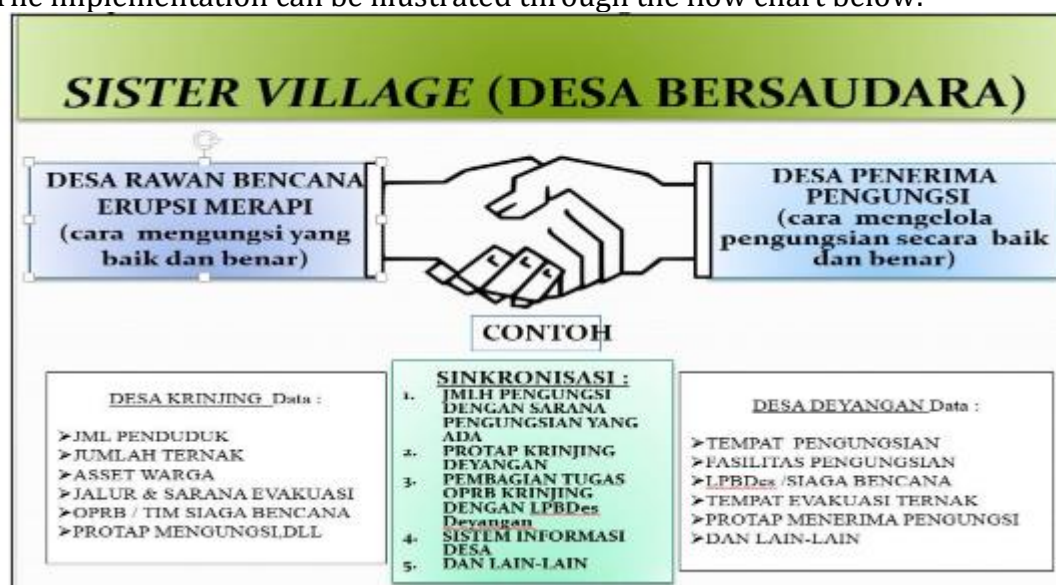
The implementation can be illustrated through the flow chart below.

SISTER VILLAGE (DESA BERSAUDARA)

DESA RAWAN BENCANA ERUPSI MERAPI (cara mengungsi yang baik dan benar)

DESA PENERIMA PENGUNGSI (cara mengelola pengungsian secara baik dan benar)

CONTOH

DESA KRINJING Data :

➢JML PENDUDUK
➢JUMLAH TERNAK
➢ASSET WARGA
➢JALUR & SARANA EVAKUASI
➢OPRB / TIM SIAGA BENCANA
➢PROTAP MENGUNGSI,DLL

SINKRONISASI :
1. JMLH PENGUNGSI DENGAN SARANA PENGUNGSIAN YANG ADA
2. PROTAP KRINJING DEYANGAN
3. PEMBAGIAN TUGAS OPRB KRINJING DENGAN LPBDes Deyangan
4. SISTEM INFORMASI DESA
5. DAN LAIN-LAIN

DESA DEYANGAN Data :

➢TEMPAT PENGUNGSIAN
➢FASILITAS PENGUNGSIAN
➢LPBDes /SIAGA BENCANA
➢TEMPAT EVAKUASI TERNAK
➢PROTAP MENERIMA PENGUNGSI
➢DAN LAIN-LAIN